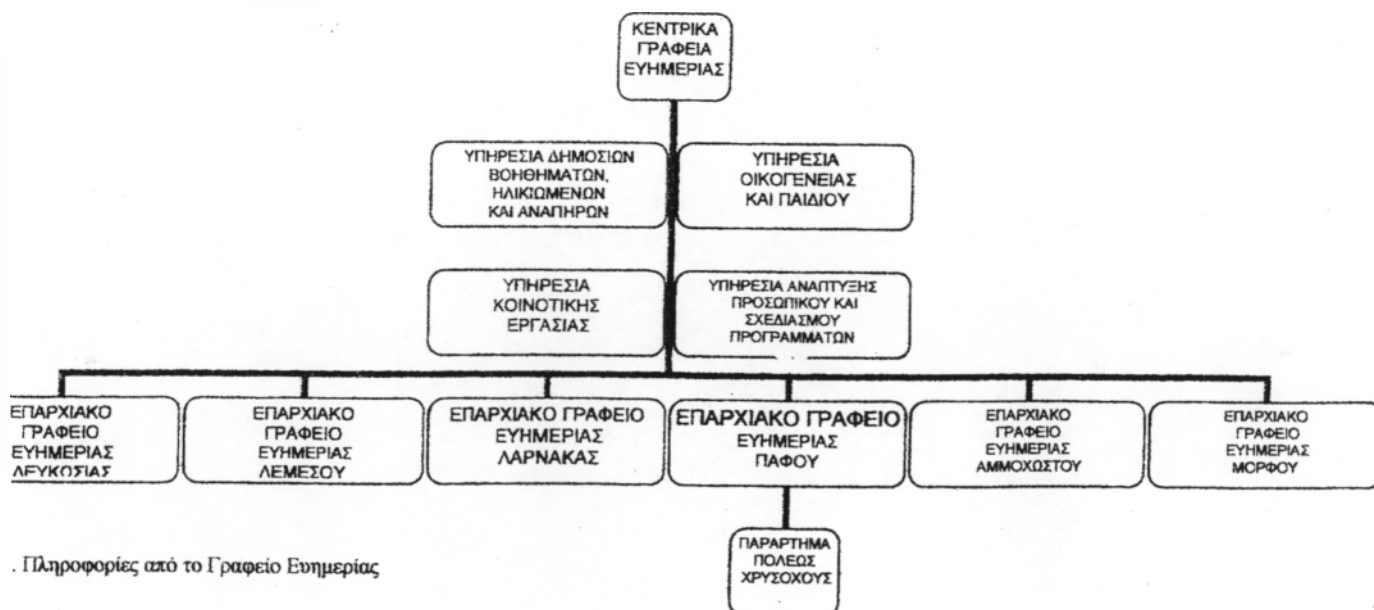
ΚΕΝΤΡΙΚΑ ΓΡΑΦΕΙΑ ΕΥΗΜΕΡΙΑΣ

ΥΠΗΡΕΣΙΑ ΔΗΜΟΣΙΩΝ ΒΟΗΘΗΜΑΤΩΝ, ΗΛΙΚΙΩΜΕΝΩΝ ΚΑΙ ΑΝΑΠΗΡΩΝ

ΥΠΗΡΕΣΙΑ ΟΙΚΟΓΕΝΕΙΑΣ ΚΑΙ ΠΑΙΔΙΟΥ

ΥΠΗΡΕΣΙΑ ΚΟΙΝΟΤΙΚΗΣ ΕΡΓΑΣΙΑΣ

ΥΠΗΡΕΣΙΑ ΑΝΑΠΤΥΞΗΣ ΠΡΟΣΩΠΙΚΟΥ ΚΑΙ ΣΧΕΔΙΑΣΜΟΥ ΠΡΟΓΡΑΜΜΑΤΩΝ

ΕΠΑΡΧΙΑΚΟ ΓΡΑΦΕΙΟ ΕΥΗΜΕΡΙΑΣ ΛΕΥΚΩΣΙΑΣ

ΕΠΑΡΧΙΑΚΟ ΓΡΑΦΕΙΟ ΕΥΗΜΕΡΙΑΣ ΛΕΜΕΣΟΥ

ΕΠΑΡΧΙΑΚΟ ΓΡΑΦΕΙΟ ΕΥΗΜΕΡΙΑΣ ΛΑΡΝΑΚΑΣ

ΕΠΑΡΧΙΑΚΟ ΓΡΑΦΕΙΟ ΕΥΗΜΕΡΙΑΣ ΠΑΦΟΥ

ΕΠΑΡΧΙΑΚΟ ΓΡΑΦΕΙΟ ΕΥΗΜΕΡΙΑΣ ΑΜΜΟΧΩΣΤΟΥ

ΕΠΑΡΧΙΑΚΟ ΓΡΑΦΕΙΟ ΕΥΗΜΕΡΙΑΣ ΜΟΡΦΟΥ

ΠΑΡΑΡΤΗΜΑ ΠΟΛΕΩΣ ΧΡΥΣΟΧΟΥΣ

. Πληροφορίες από το Γραφείο Ευημερίας